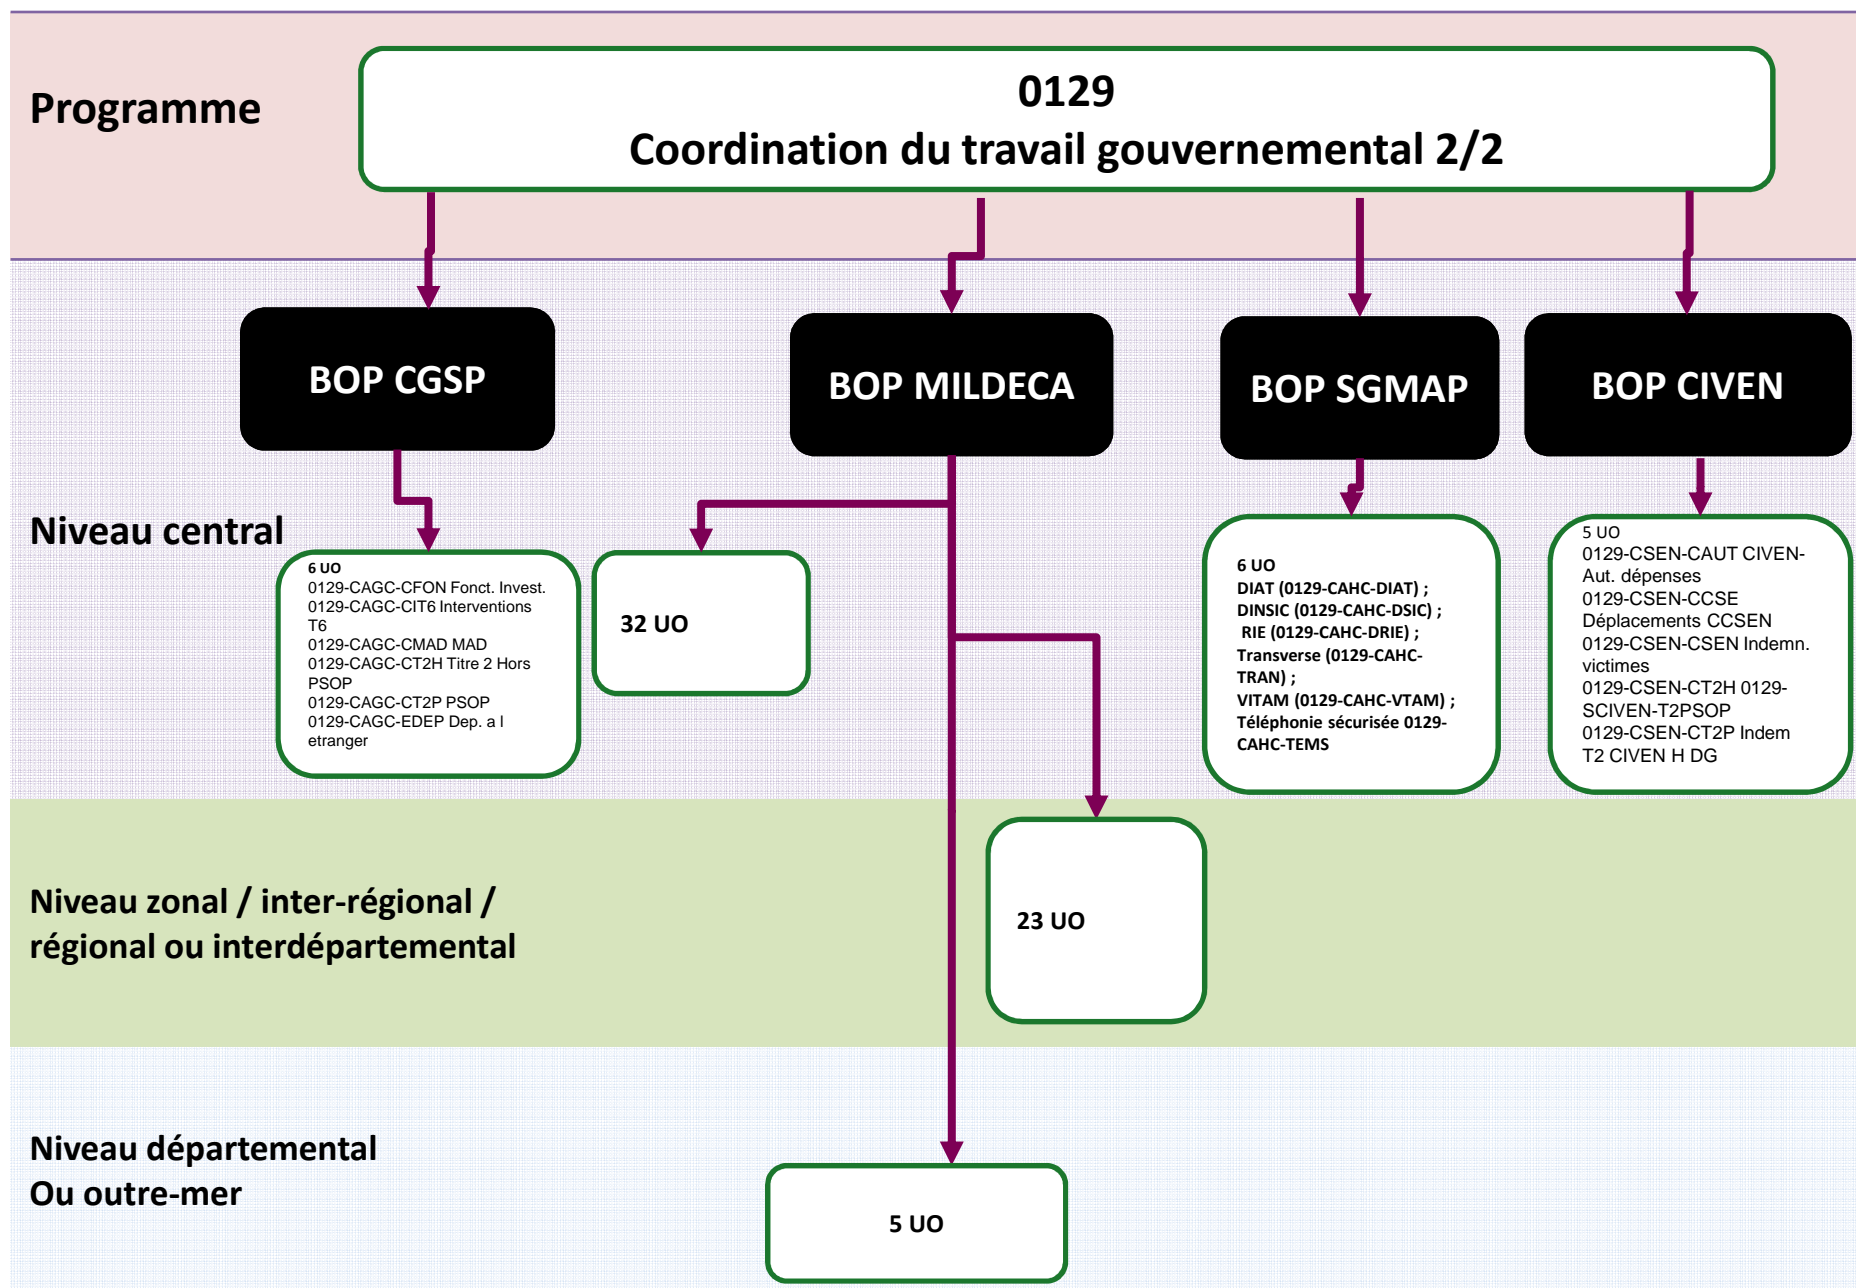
Programme

0129
Coordination du travail gouvernemental 2/2

BOP CGSP

BOP MILDECA

BOP SGMAP

BOP CIVEN

Niveau central

6 UO
0129-CAGC-CFON Fonct. Invest.
0129-CAGC-CIT6 Interventions T6
0129-CAGC-CMAD MAD
0129-CAGC-CT2H Titre 2 Hors PSOP
0129-CAGC-CT2P PSOP
0129-CAGC-EDEP Dep. a l etranger

32 UO

6 UO
DIAT (0129-CAHC-DIAT) ;
DINSIC (0129-CAHC-DSIC) ;
RIE (0129-CAHC-DRIE) ;
Transverse (0129-CAHC-TRAN) ;
VITAM (0129-CAHC-VTAM) ;
Téléphonie sécurisée 0129-CAHC-TEMS

5 UO
0129-CSEN-CAUT CIVEN-Aut. dépenses
0129-CSEN-CCSE Déplacements CCSEN
0129-CSEN-CSEN Indemn. victimes
0129-CSEN-CT2H 0129-SCIVEN-T2PSOP
0129-CSEN-CT2P Indem T2 CIVEN H DG

Niveau zonal / inter-régional / régional ou interdépartemental

23 UO

Niveau départemental
Ou outre-mer

5 UO